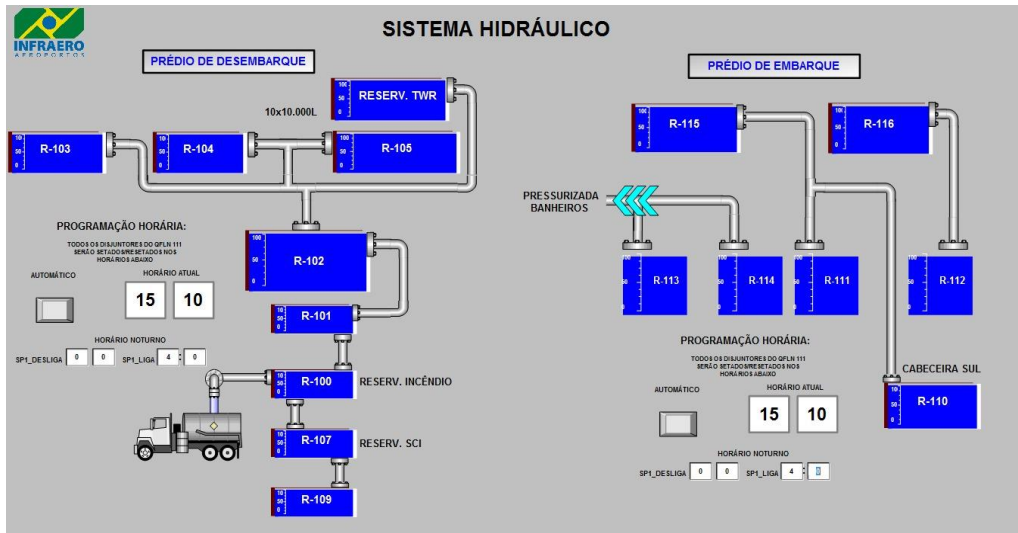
INFRAERO
AEROPORTOS

SISTEMA HIDRÁULICO

PRÉDIO DE DESEMBARQUE

PRÉDIO DE EMBARQUE

100
50
0
RESERV. TWR

10x10.000L

100
50
0
R-103

100
50
0
R-104

100
50
0
R-105

100
50
0
R-115

100
50
0
R-116

PRESSURIZADA
BANHEIROS

PROGRAMAÇÃO HORÁRIA:

TODOS OS DISJUNTORES DO QFLN 111 SERÃO SETADOS/RESETADOS NOS HORÁRIOS ABAIXO

AUTOMÁTICO

HORÁRIO ATUAL

15 10

HORÁRIO NOTURNO

SP1_DESLIGA 0 0 SP1_LIGA 4 0

100
50
0
R-102

100
50
0
R-101

100
50
0
R-100

RESERV. INCÊNDIO

100
50
0
R-107

RESERV. SCI

100
50
0
R-109

100
50
0
R-113

100
50
0
R-114

100
50
0
R-111

100
50
0
R-112

PROGRAMAÇÃO HORÁRIA:

TODOS OS DISJUNTORES DO QFLN 111 SERÃO SETADOS/RESETADOS NOS HORÁRIOS ABAIXO

AUTOMÁTICO

HORÁRIO ATUAL

15 10

HORÁRIO NOTURNO

SP1_DESLIGA 0 0 SP1_LIGA 4 0

CABECEIRA SUL

100
50
0
R-110